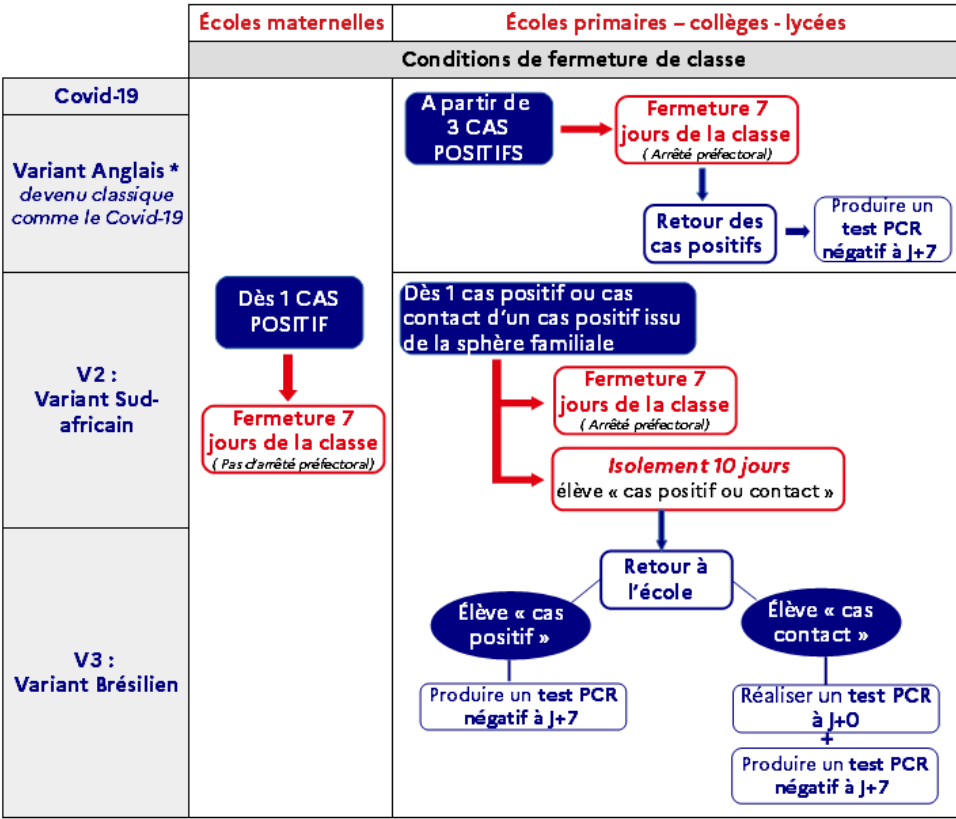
Écoles maternelles

Écoles primaires – collèges - lycées

Conditions de fermeture de classe

Covid-19

Variant Anglais * devenu classique comme le Covid-19

A partir de 3 CAS POSITIFS

Fermeture 7 jours de la classe
( Arrêté préfectoral)

Retour des cas positifs

Produire un test PCR négatif à J+7

V2 : Variant Sud-africain

Dès 1 CAS POSITIF

Fermeture 7 jours de la classe
( Pas d'arrêté préfectoral)

Dès 1 cas positif ou cas contact d'un cas positif issu de la sphère familiale

Fermeture 7 jours de la classe
( Arrêté préfectoral)

Isolement 10 jours
élève « cas positif ou contact »

V3 : Variant Brésilien

Retour à l'école

Élève « cas positif »

Élève « cas contact »

Produire un test PCR négatif à J+7

Réaliser un test PCR à J+0
+
Produire un test PCR négatif à J+7